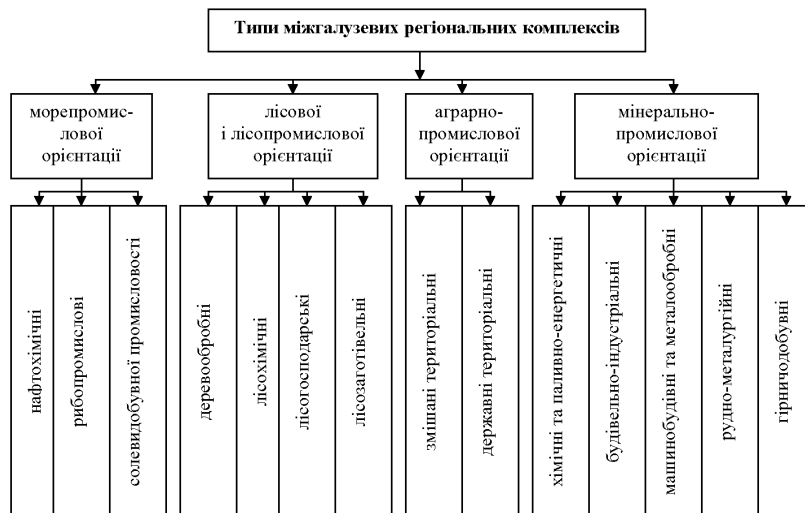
Типи міжгалузевих регіональних комплексів

морепромислової орієнтації

нафтохімічні

рибопромислові

солевидобувної промисловості

лісової і лісопромислової орієнтації

деревообробні

лісохімічні

лісогосподарські

лісозаготівельні

аграрно-промислової орієнтації

змішані територіальні

державні територіальні

мінерально-промислової орієнтації

хімічні та паливно-енергетичні

будівельно-індустріальні

машинобудівні та металообробні

рудно-металургійні

гірничодобувні